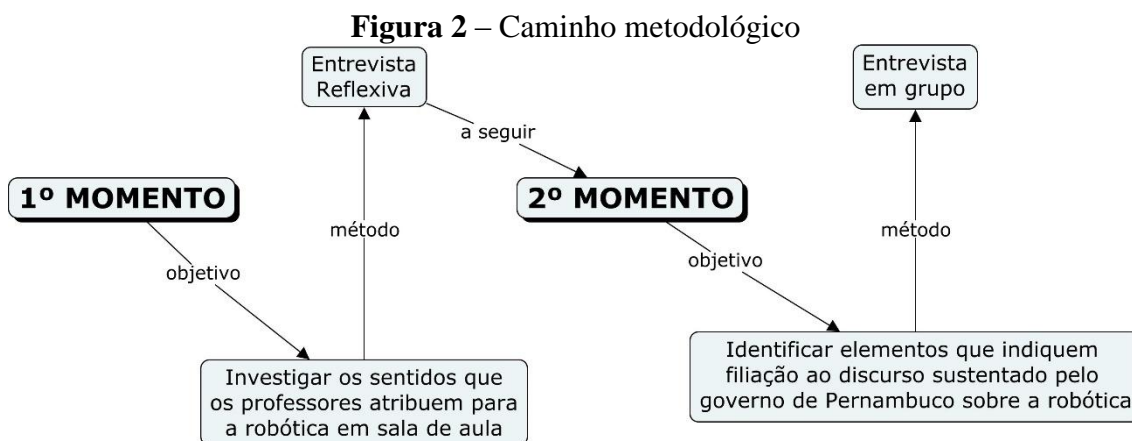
**Figura 2** – Caminho metodológico

Entrevista Reflexiva

a seguir

Entrevista em grupo

1º MOMENTO

método

2º MOMENTO

método

objetivo

objetivo

Investigar os sentidos que os professores atribuem para a robótica em sala de aula

Identificar elementos que indiquem filiação ao discurso sustentado pelo governo de Pernambuco sobre a robótica